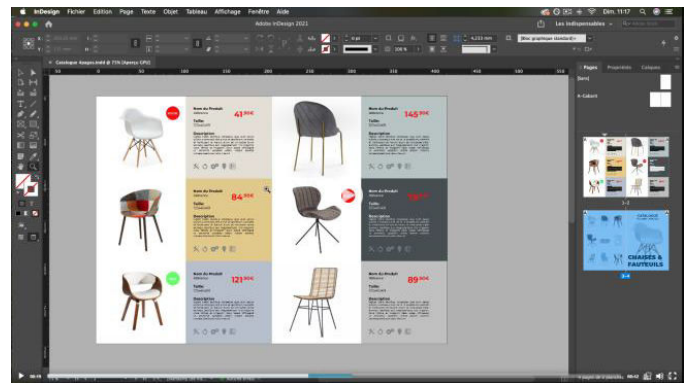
InDesign Fichier Edition Page Texte Objet Tableau Affichage Fenêtre Aide

Dim. 11:17

Adobe InDesign 2021

Les indispensables

Catalogue-Assises.indd @ 75% [Aperçu GPU]

Pages Propriétés Calques

[Sans]

A-Gabarit

CHAISES & FAUTEUILS

Nom du Produit
41,99€
Taille
Description

Nom du Produit
145,99€
Taille
Description

Nom du Produit
84,99€
Taille
Description

Nom du Produit
Taille
Description

Nom du Produit
121,99€
Taille
Description

Nom du Produit
89,99€
Taille
Description